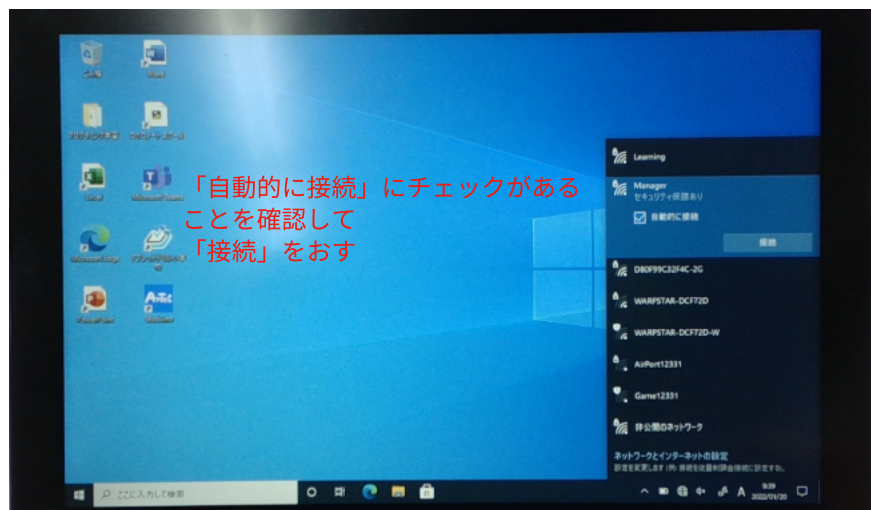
「自動的に接続」にチェックがあることを確認して
「接続」をおす

Learning

Manager
セキュリティ保護あり

自動的に接続

接続

D80F99C32F4C-2G

WARPSTAR-DCF72D

WARPSTAR-DCF72D-W

AirPort12331

Game12331

非公開のネットワーク

ネットワークとインターネットの設定
設定を変更します (例) 接続を従量制課金接続に設定する。

ここに入力して検索

9:39
2022/01/20